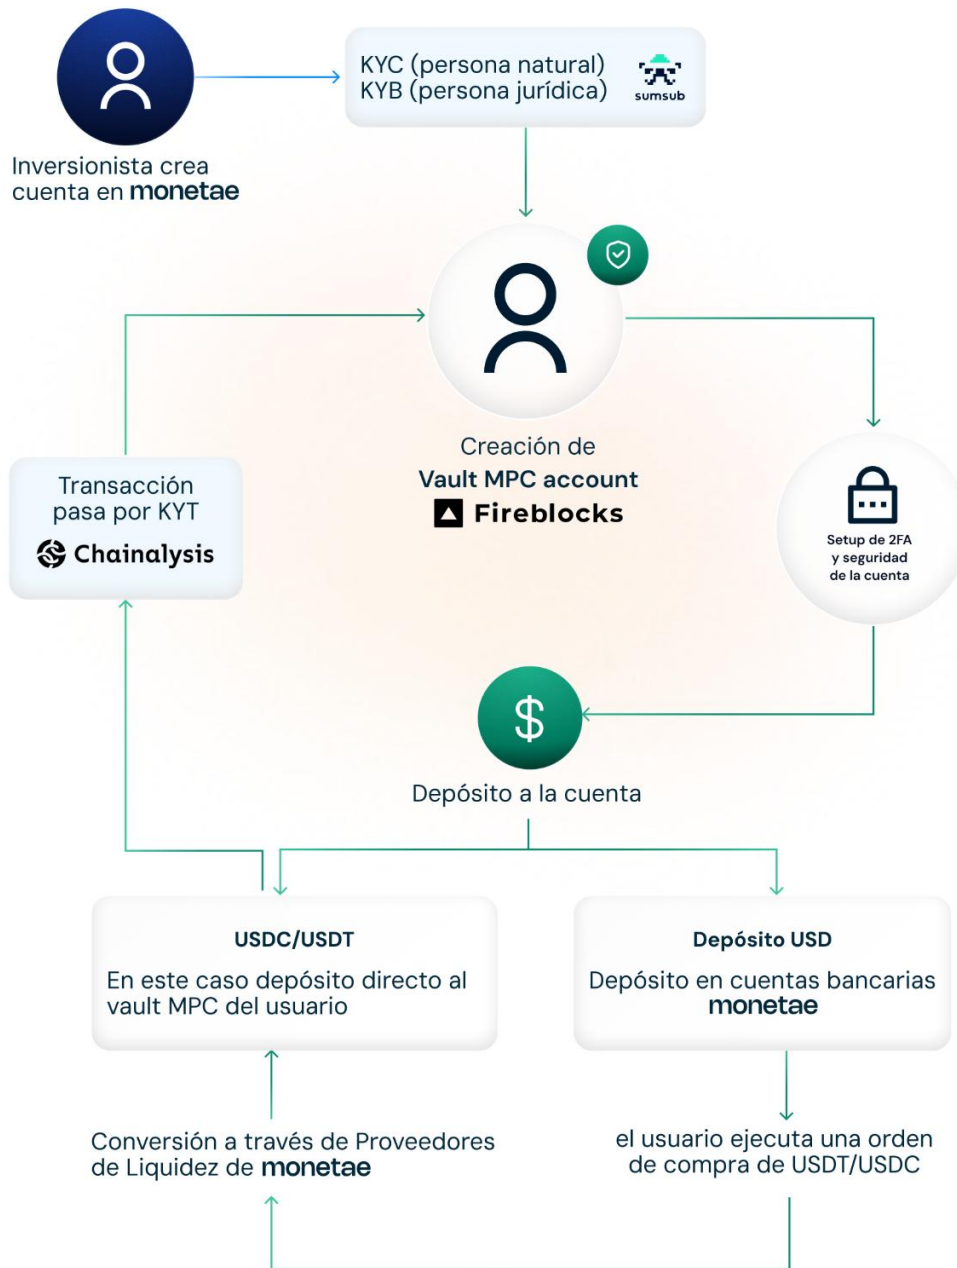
Inversionista crea cuenta en monetae

KYC (persona natural)
KYB (persona jurídica)

sumsub

Creación de
Vault MPC account
Fireblocks

Transacción pasa por KYT
Chainalysis

Setup de 2FA y seguridad de la cuenta

$

Depósito a la cuenta

USDC/USDT
En este caso depósito directo al vault MPC del usuario

Depósito USD
Depósito en cuentas bancarias monetae

Conversión a través de Proveedores de Liquidez de monetae

el usuario ejecuta una orden de compra de USDT/USDC